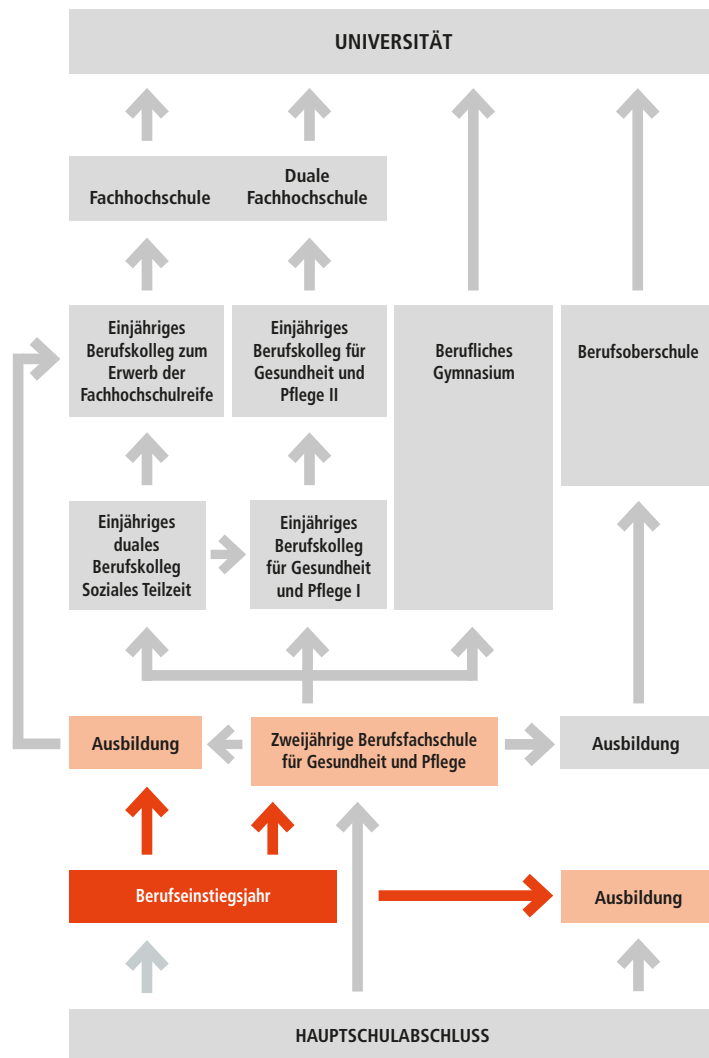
UNIVERSITÄT

Fachhochschule

Duale Fachhochschule

Einjähriges Berufskolleg zum Erwerb der Fachhochschulreife

Einjähriges Berufskolleg für Gesundheit und Pflege II

Berufliches Gymnasium

Berufsoberschule

Einjähriges duales Berufskolleg Soziales Teilzeit

Einjähriges Berufskolleg für Gesundheit und Pflege I

Ausbildung

Zweijährige Berufsfachschule für Gesundheit und Pflege

Ausbildung

Berufseinstiegsjahr

Ausbildung

HAUPTSCHULABSCHLUSS